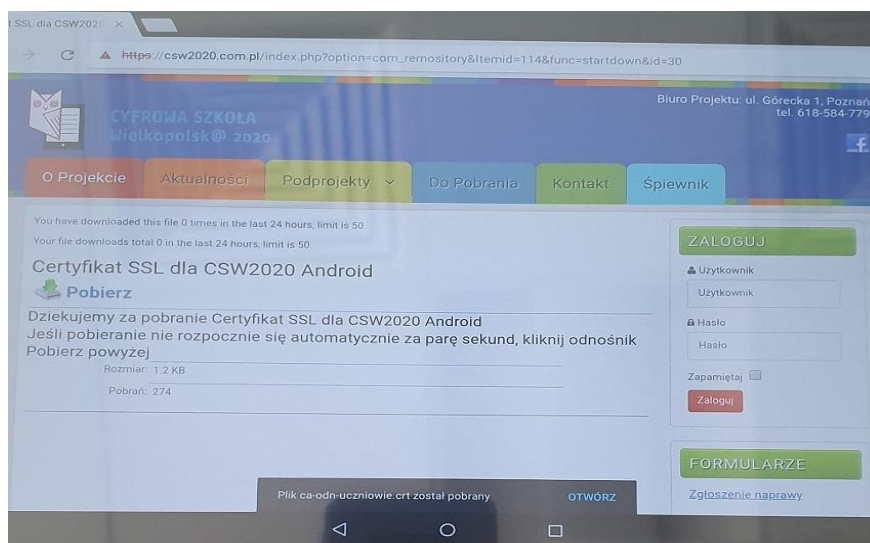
SSL dla CSW2020 ×

https://csw2020.com.pl/index.php?option=com_remository&Itemid=114&func=startdown&id=30

CYFROWA SZKOŁA
Wielkopolsk@ 2020

Biuro Projektu: ul. Górecka 1, Poznań
tel. 618-584-779

O Projekcie | Aktualności | Podprojekty | Do Pobrania | Kontakt | Śpiewnik

You have downloaded this file 0 times in the last 24 hours, limit is 50.
Your file downloads total 0 in the last 24 hours, limit is 50.

Certyfikat SSL dla CSW2020 Android

Pobierz

Dziekujemy za pobranie Certyfikat SSL dla CSW2020 Android
Jeśli pobieranie nie rozpocznie się automatycznie za parę sekund, kliknij odnośnik Pobierz powyżej

Rozmiar: 1.2 KB
Pobrań: 274

ZALOGUJ
Użytkownik
Użytkownik
Hasło
Hasło
Zapamiętaj
Zaloguj

FORMULARZE
Zgłoszenie naprawy

Plik ca-odn-uczniowie.crt został pobrany OTWÓRZ